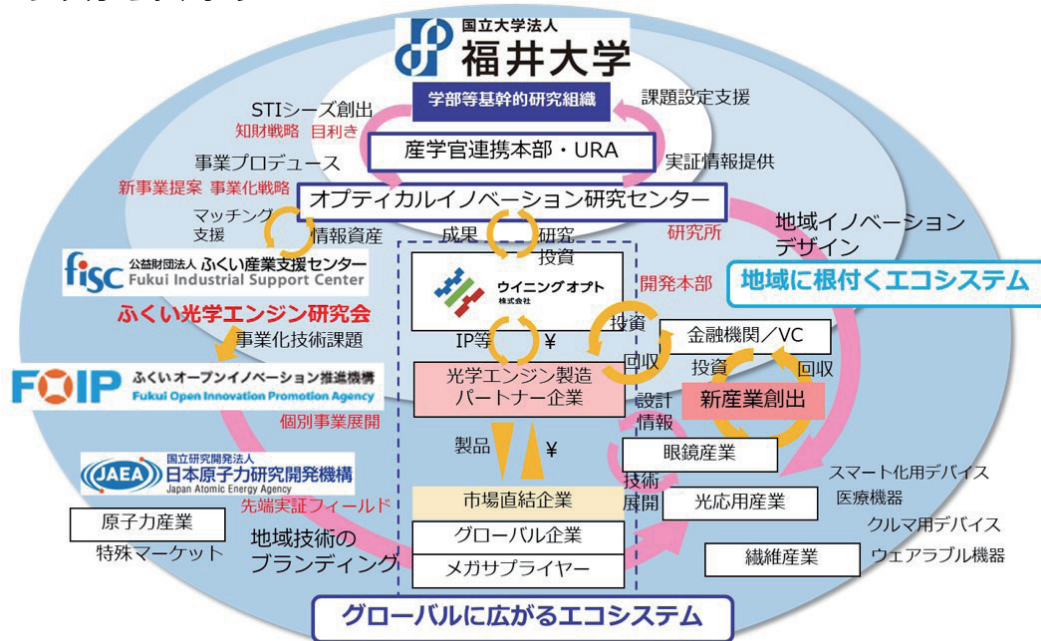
国立大学法人
福井大学
学部等基幹的研究組織
課題設定支援
STIシーズ創出
知財戦略 目利き
産学官連携本部・URA
事業プロデュース
実証情報提供
新事業提案 事業化戦略
オプティカルイノベーション研究センター
マッチング支援
情報資産
成果
研究投資
研究所
地域イノベーションデザイン
fisc 公益財団法人 ふくい産業支援センター Fukui Industrial Support Center
ウイニングオプト 株式会社
開発本部
地域に根付くエコシステム
ふくい光学エンジン研究会
事業化技術課題
IP等
¥
投資
金融機関／VC
回収
投資
回収
FOIP ふくいオープンイノベーション推進機構 Fukui Open Innovation Promotion Agency
光学エンジン製造パートナー企業
設計情報
新産業創出
個別事業展開
製品
¥
眼鏡産業
国立研究開発法人 JAEA 日本原子力研究開発機構 Japan Atomic Energy Agency
技術展開
スマート化用デバイス
医療機器
先端実証フィールド
市場直結企業
光応用産業
原子力産業
グローバル企業
クルマ用デバイス
特殊マーケット
地域技術のブランディング
メガサプライヤー
繊維産業
ウェアラブル機器
グローバルに広がるエコシステム